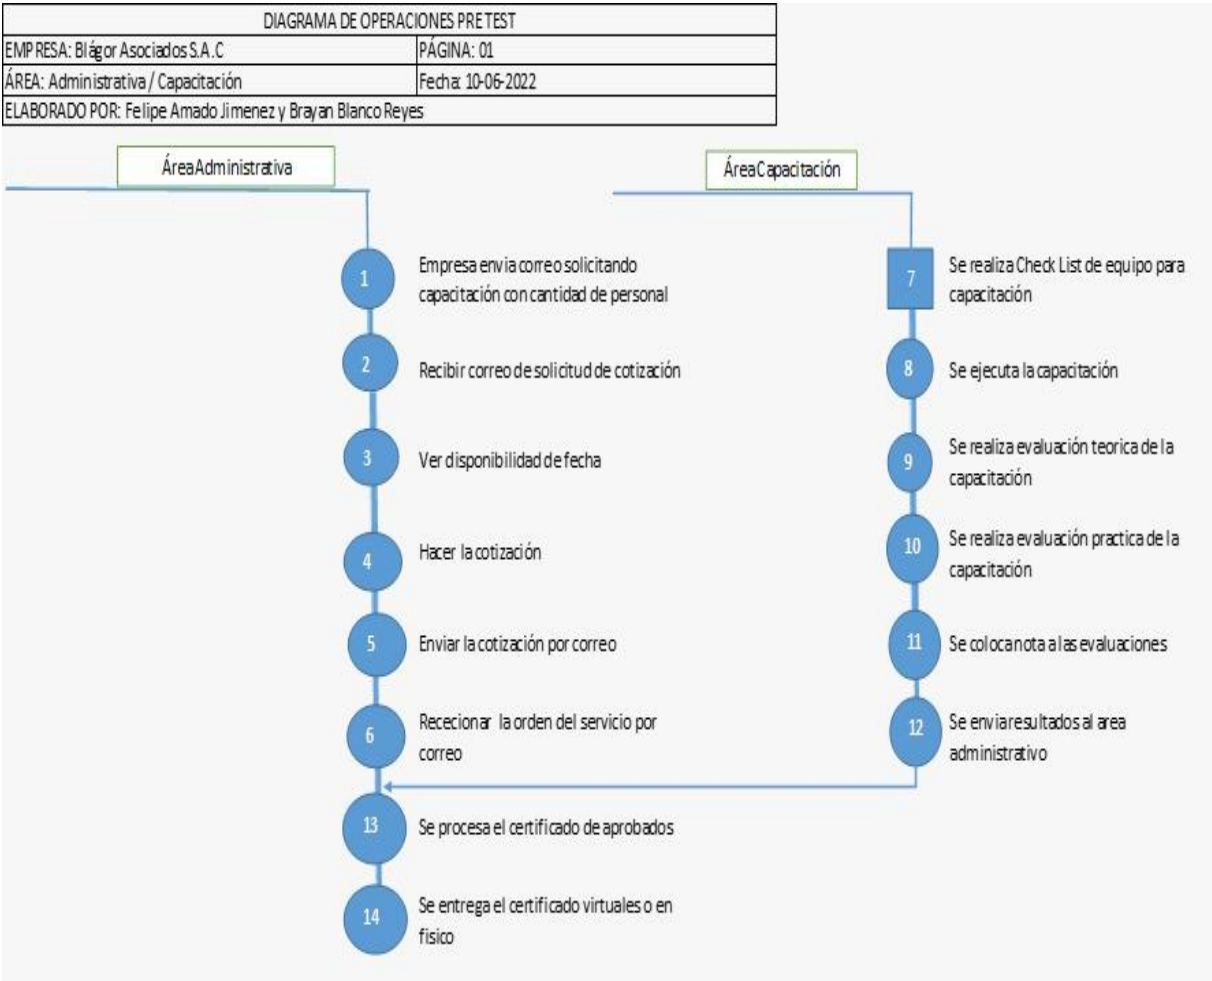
| DIAGRAMA DE OPERACIONES PRETEST | |
|---|---|
| EMPRESA: Blágor Asociados S.A.C | PÁGINA: 01 |
| ÁREA: Administrativa / Capacitación | Fecha: 10-06-2022 |
| ELABORADO POR: Felipe Amado Jimenez y Brayan Blanco Reyes | |

Área Administrativa

Área Capacitación

1 Empresa envia correo solicitando capacitación con cantidad de personal

2 Recibir correo de solicitud de cotización

3 Ver disponibilidad de fecha

4 Hacer la cotización

5 Enviar la cotización por correo

6 Rececionar la orden del servicio por correo

7 Se realiza Check List de equipo para capacitación

8 Se ejecuta la capacitación

9 Se realiza evaluación teorica de la capacitación

10 Se realiza evaluación practica de la capacitación

11 Se coloca nota a las evaluaciones

12 Se envia resultados al area administrativo

13 Se procesa el certificado de aprobados

14 Se entrega el certificado virtuales o en fisico